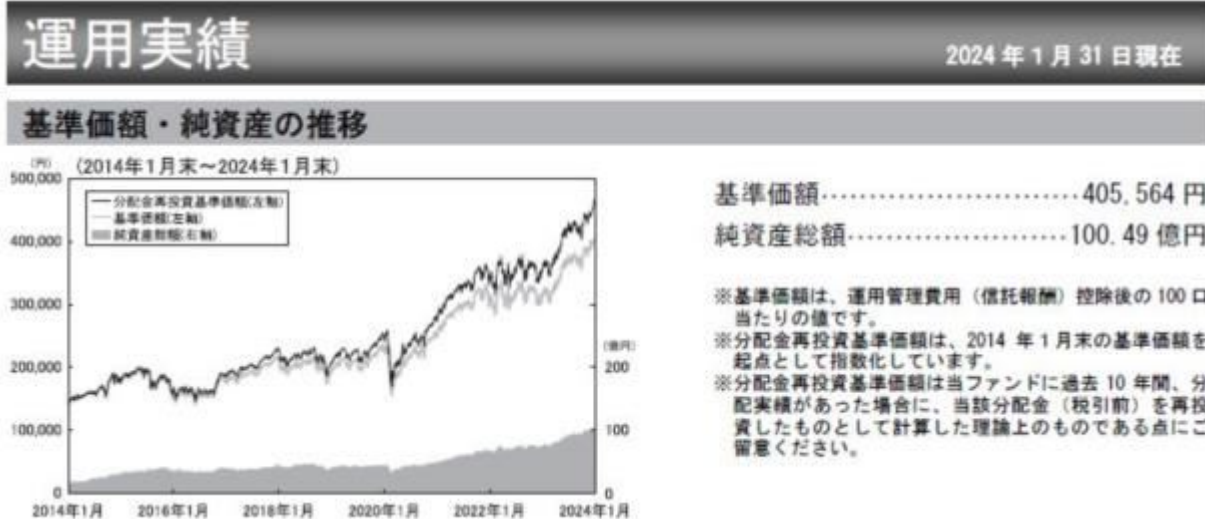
運用実績

2024年1月31日現在

基準価額・純資産の推移

(円) (2014年1月末～2024年1月末)

500,000
400,000
300,000
200,000
100,000
0

— 分配金再投資基準価額(左軸)
— 基準価額(左軸)
■ 純資産総額(右軸)

(億円)
200
100
0

2014年1月 2016年1月 2018年1月 2020年1月 2022年1月 2024年1月

基準価額……………………………405,564 円
純資産総額…………………………100.49 億円

※基準価額は、運用管理費用（信託報酬）控除後の 100 口当たりの値です。
※分配金再投資基準価額は、2014 年 1 月末の基準価額を起点として指数化しています。
※分配金再投資基準価額は当ファンドに過去 10 年間、分配実績があった場合に、当該分配金（税引前）を再投資したものとして計算した理論上のものである点にご留意ください。